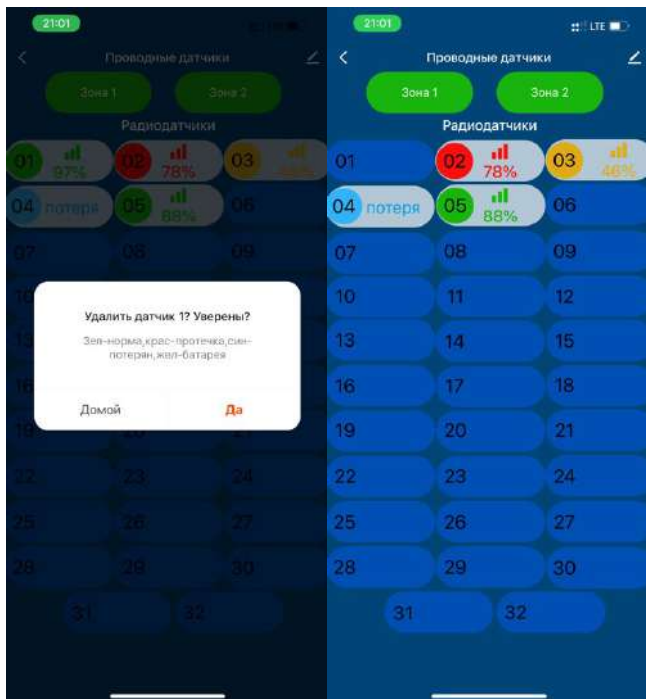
21:01

Проводные датчики

Зона 1

Зона 2

Радиодатчики

01 97%

02 78%

03 46%

04 потеря

05 88%

06

07

08

09

10

13

16

19

22

23

24

25

26

27

28

29

30

31

32

Удалить датчик 1? Уверены?

Зел-норма,крас-протечка,син-потерян,жел-батарея

Домой

Да

21:01

LTE

Проводные датчики

Зона 1

Зона 2

Радиодатчики

01

02 78%

03 46%

04 потеря

05 88%

06

07

08

09

10

11

12

13

14

15

16

17

18

19

20

21

22

23

24

25

26

27

28

29

30

31

32